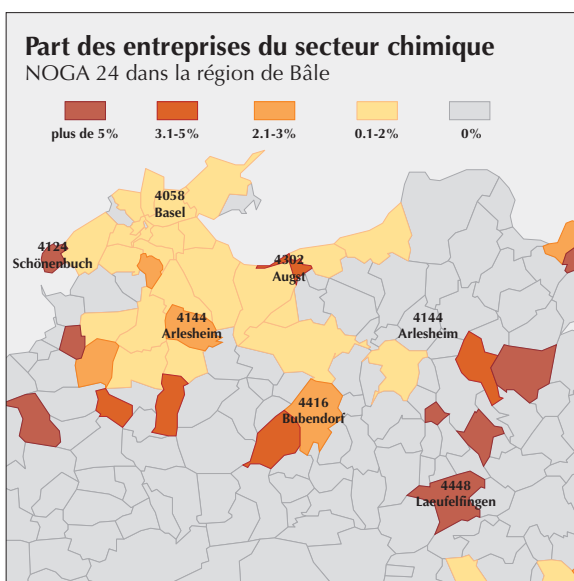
Part des entreprises du secteur chimique
NOGA 24 dans la région de Bâle

plus de 5%
3.1-5%
2.1-3%
0.1-2%
0%

4058
Basel

4124
Schönenbuch

4302
Augst

4144
Arlesheim

4144
Arlesheim

4416
Bubendorf

4448
Laeufelfingen